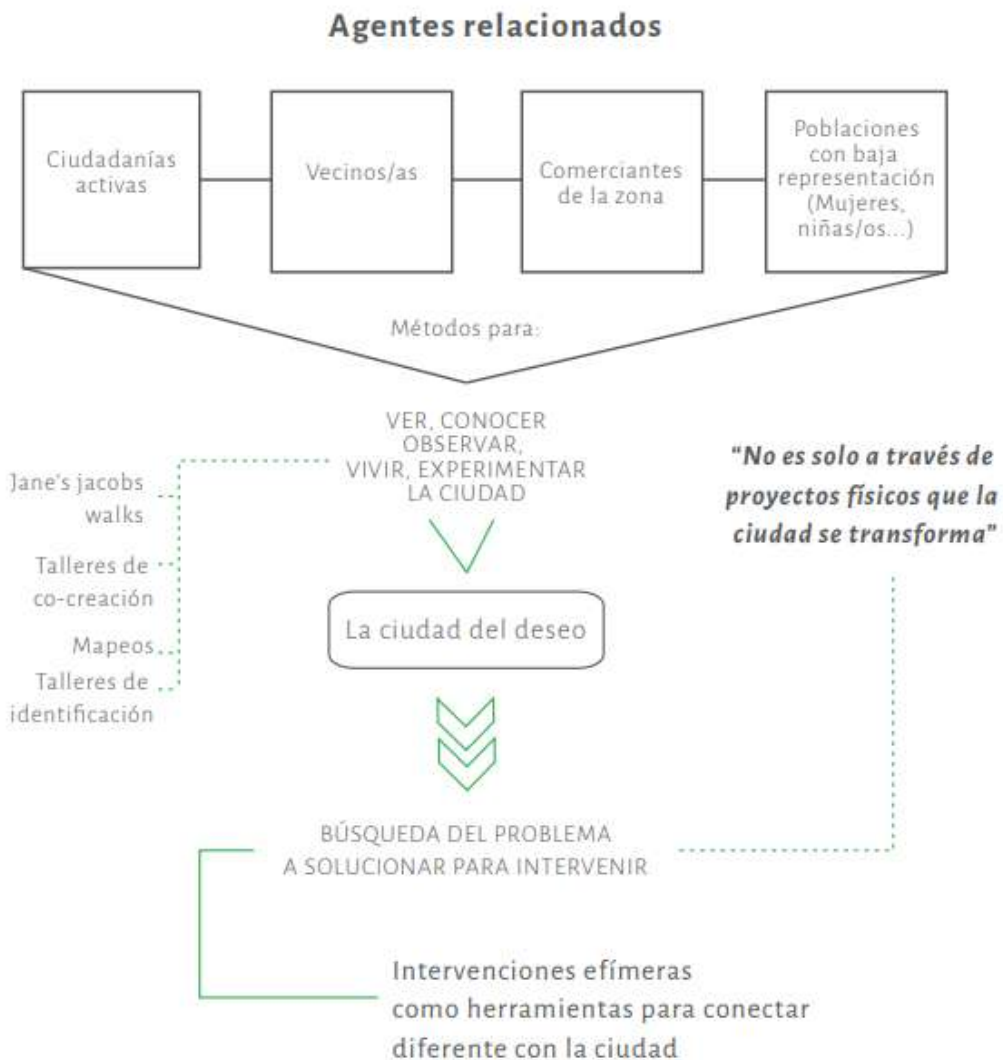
Agentes relacionados

Ciudadanías activas

Vecinos/as

Comerciantes de la zona

Poblaciones con baja representación (Mujeres, niñas/os...)

Métodos para:

VER, CONOCER OBSERVAR, VIVIR, EXPERIMENTAR LA CIUDAD

Jane's jacobs walks

Talleres de co-creación

Mapeos

Talleres de identificación

"No es solo a través de proyectos físicos que la ciudad se transforma"

La ciudad del deseo

BÚSQUEDA DEL PROBLEMA A SOLUCIONAR PARA INTERVENIR

Intervenciones efímeras como herramientas para conectar diferente con la ciudad